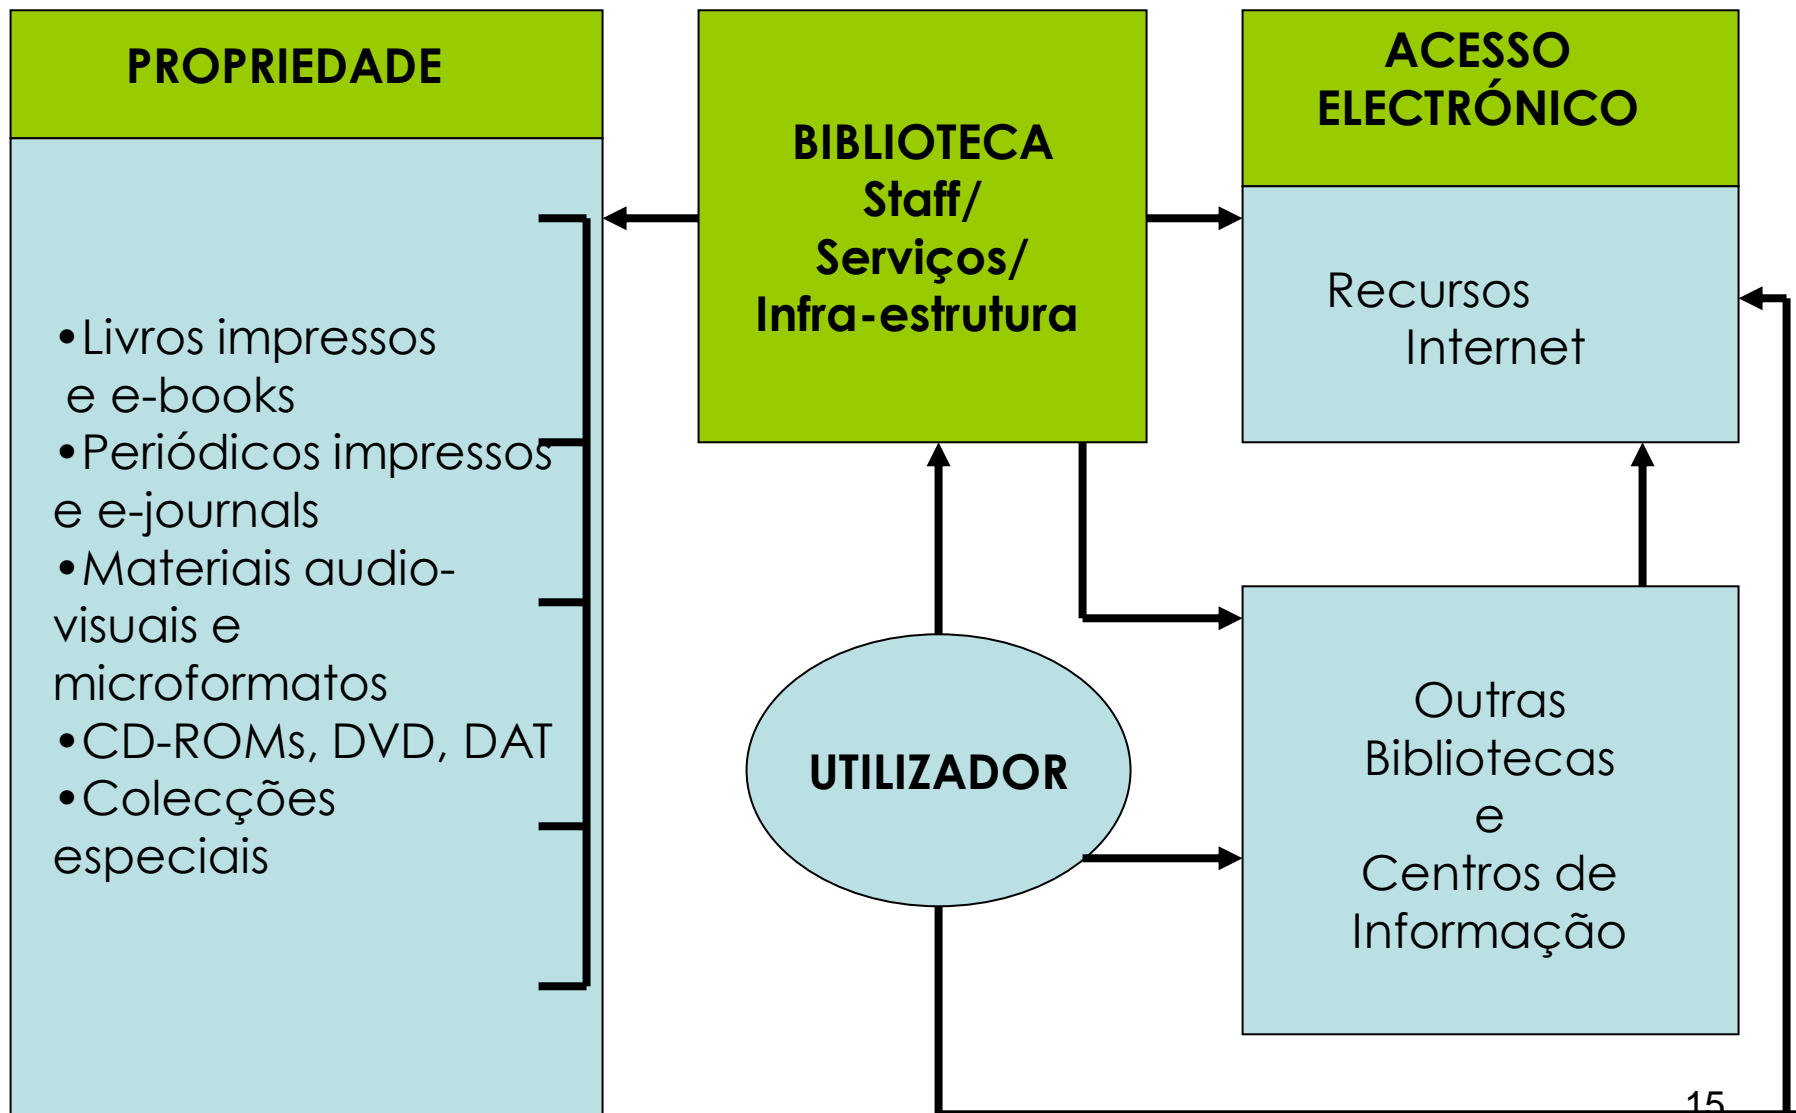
PROPRIEDADE

•Livros impressos e e-books
•Periódicos impressos e e-journals
•Materiais audiovisuais e microformatos
•CD-ROMs, DVD, DAT
•Colecções especiais

BIBLIOTECA
Staff/
Serviços/
Infra-estrutura

ACESSO ELECTRÓNICO

Recursos Internet

UTILIZADOR

Outras Bibliotecas e Centros de Informação

15